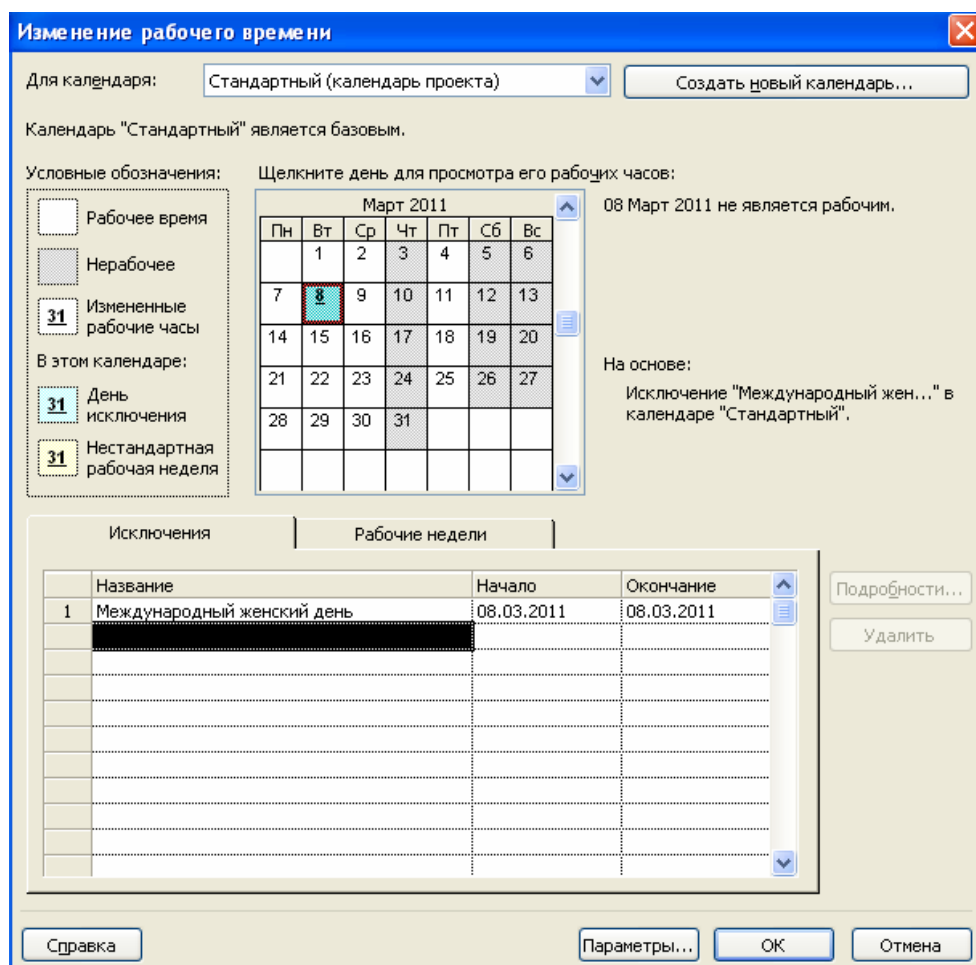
Изменение рабочего времени

Для календаря: Стандартный (календарь проекта)

Создать новый календарь...

Календарь "Стандартный" является базовым.

Условные обозначения:

Рабочее время

Нерабочее

31 Измененные рабочие часы

В этом календаре:

31 День исключения

31 Нестандартная рабочая неделя

Щелкните день для просмотра его рабочих часов:

Март 2011

| Пн | Вт | Ср | Чт | Пт | Сб | Вс |
|---|---|---|---|---|---|---|
| | 1 | 2 | 3 | 4 | 5 | 6 |
| 7 | 8 | 9 | 10 | 11 | 12 | 13 |
| 14 | 15 | 16 | 17 | 18 | 19 | 20 |
| 21 | 22 | 23 | 24 | 25 | 26 | 27 |
| 28 | 29 | 30 | 31 | | | |

08 Март 2011 не является рабочим.

На основе:

Исключение "Международный жен..." в календаре "Стандартный".

Исключения | Рабочие недели

| | Название | Начало | Окончание |
|---|---|---|---|
| 1 | Международный женский день | 08.03.2011 | 08.03.2011 |

Подробности...

Удалить

Справка

Параметры...

ОК

Отмена